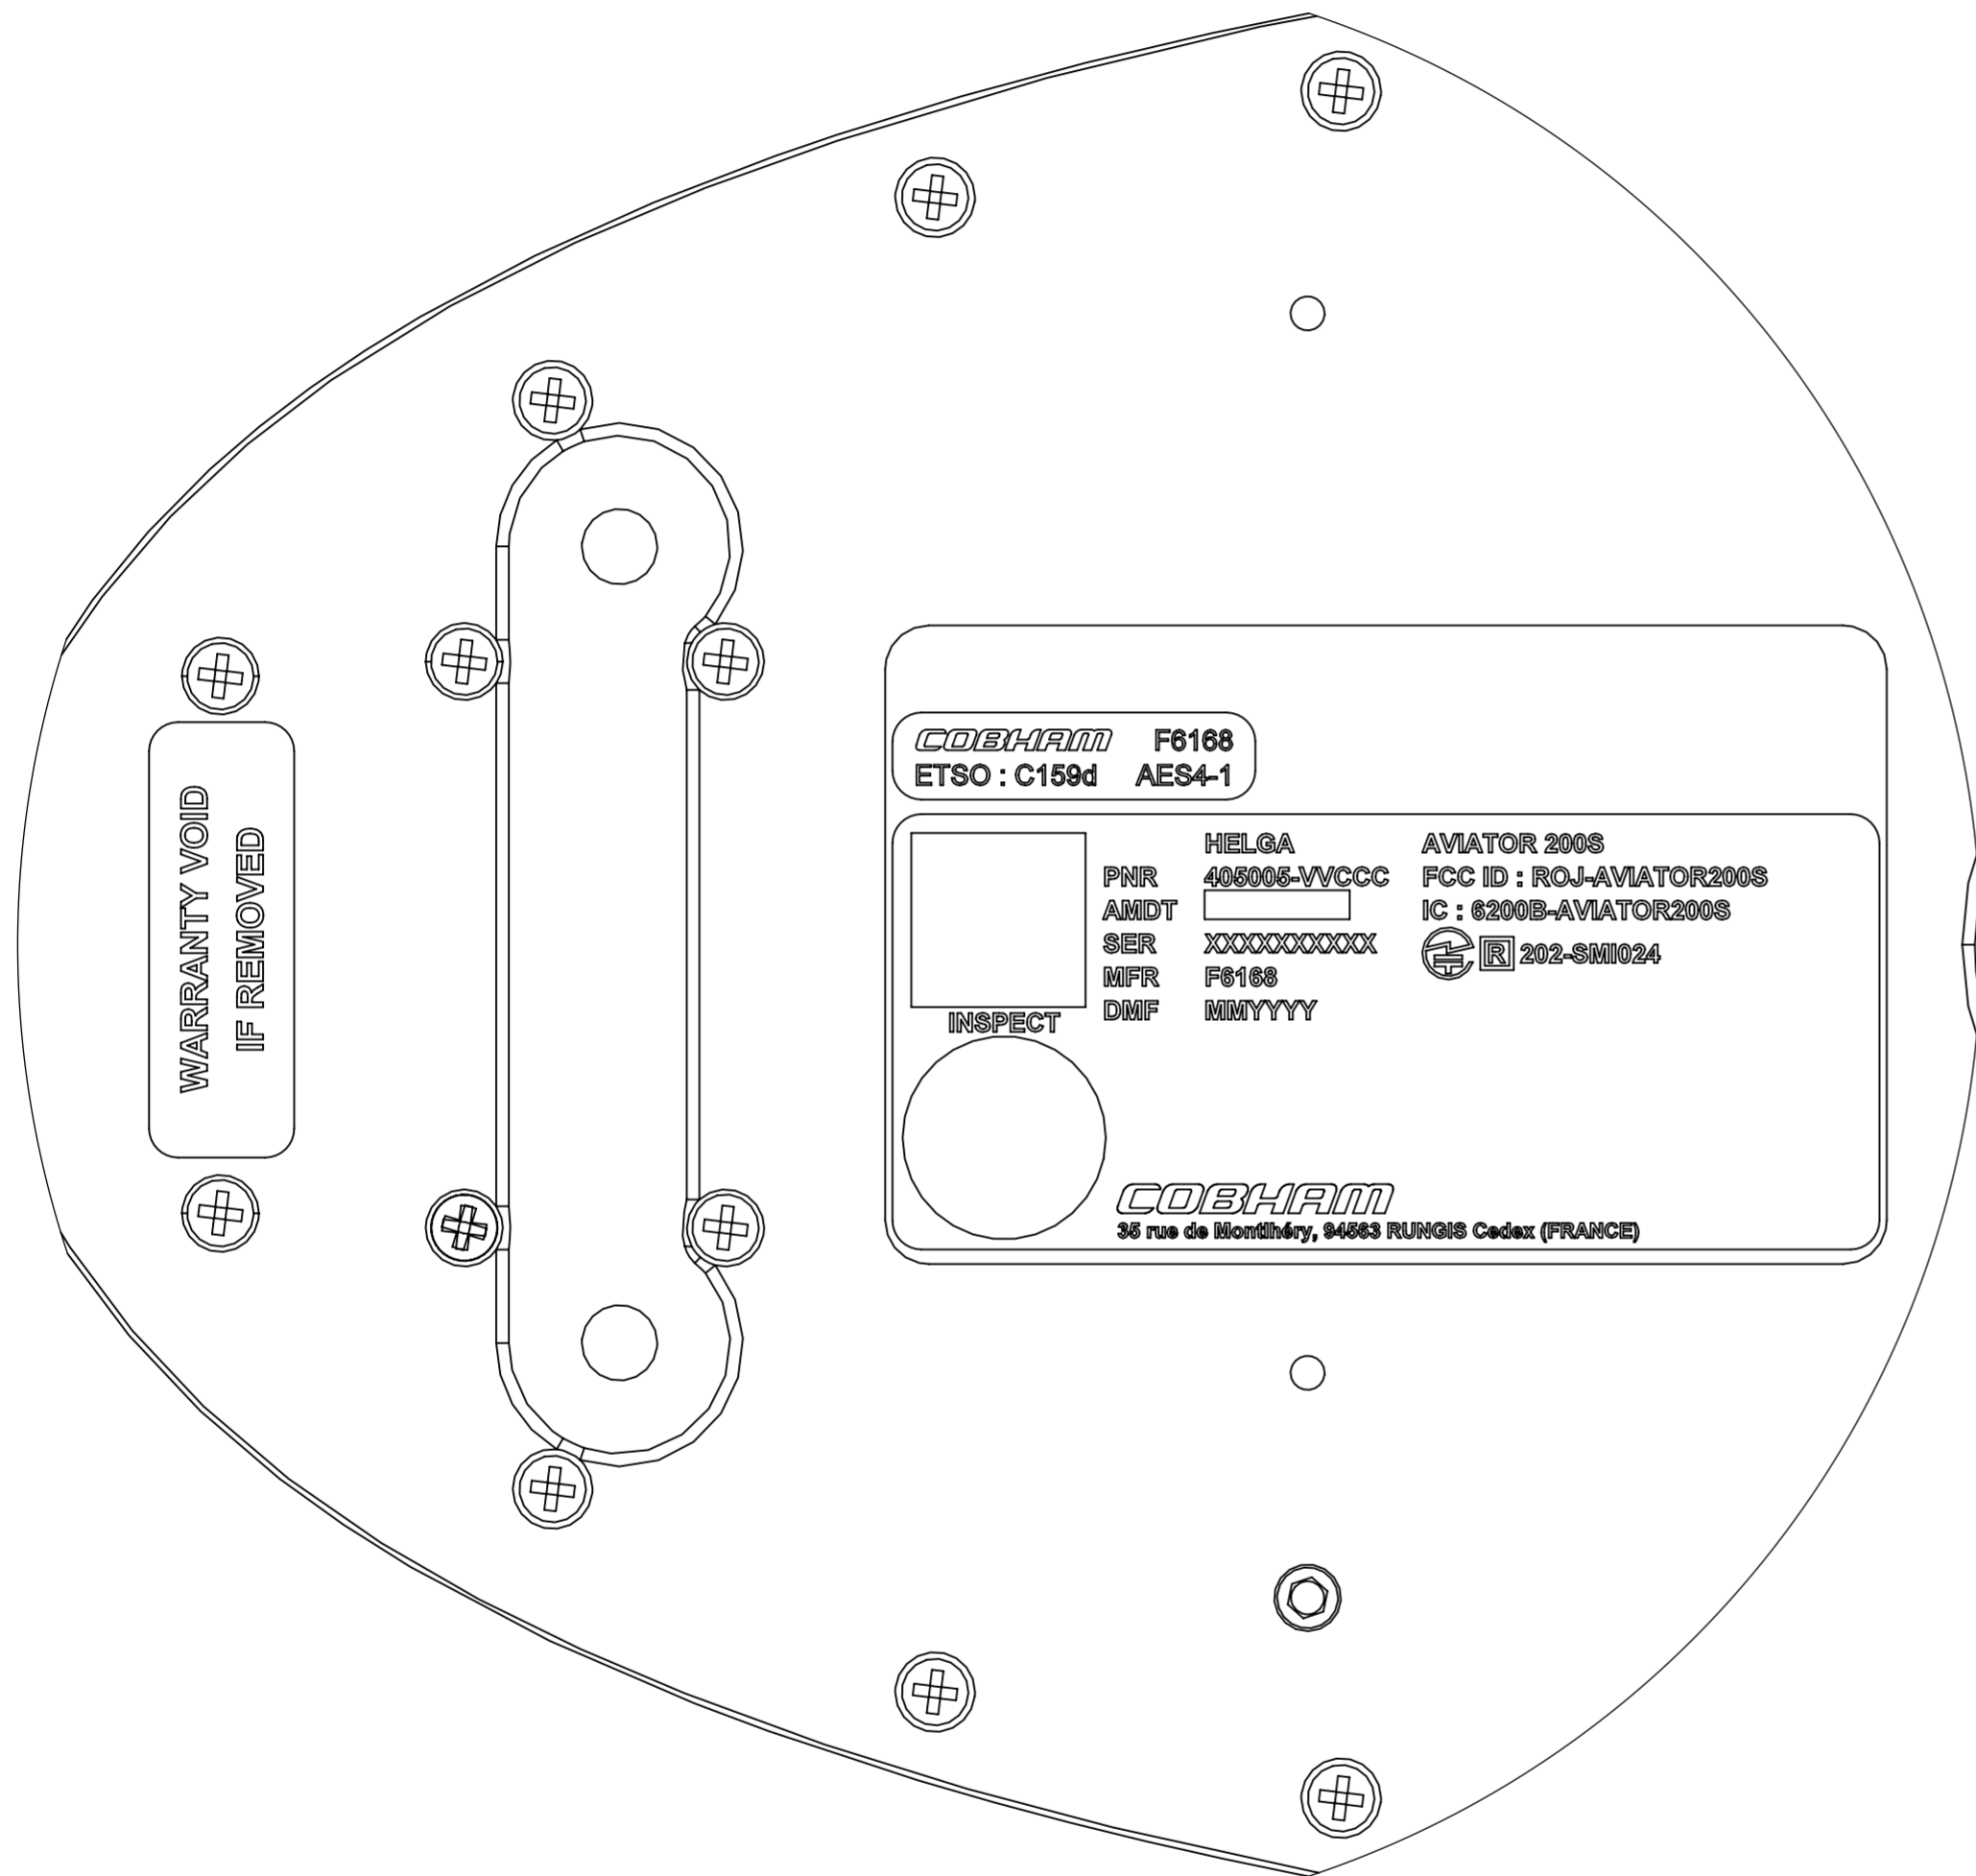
WARRANTY VOID
IF REMOVED

COBHAM F6168
ETSO : C159d AES4-1

INSPECT

HELGA
PNR 405005-VVCCC
AMDT
SER XXXXXXXXXX
MFR F6168
DMF MMYYYY

AVIATOR 200S
FCC ID : ROJ-AVIATOR200S
IC : 6200B-AVIATOR200S
R 202-SMI024

COBHAM
35 rue de Montlhéry, 94563 RUNGIS Cedex (FRANCE)